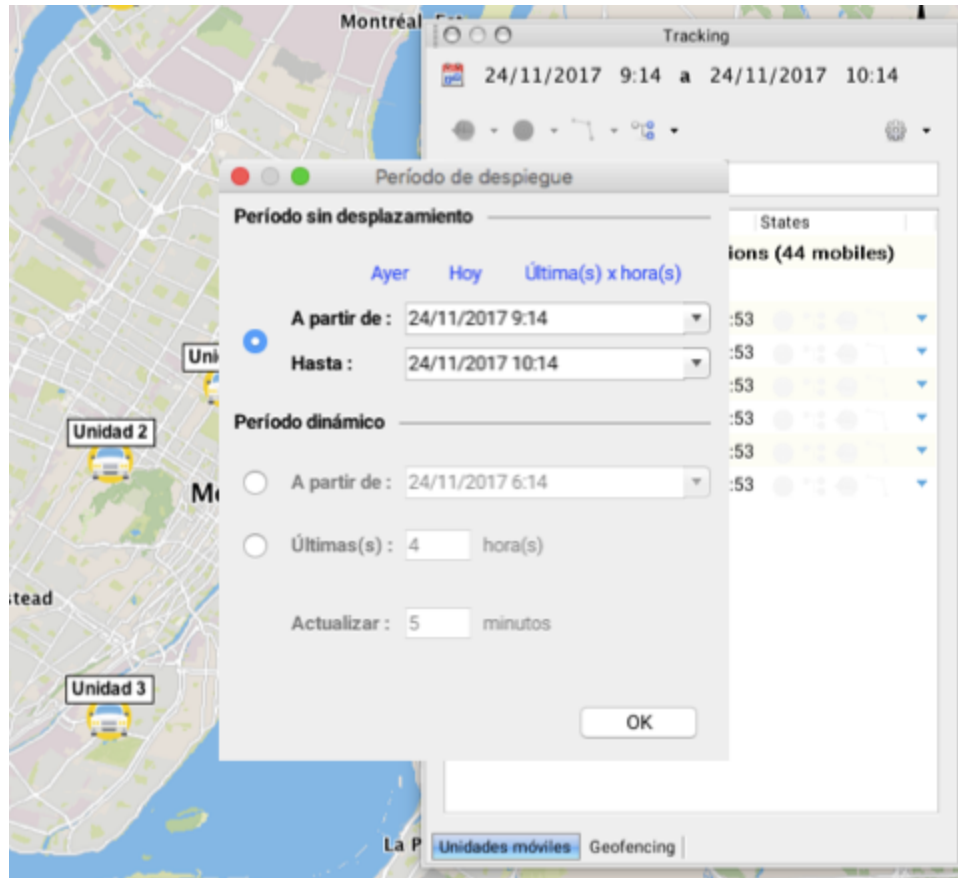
Montréal

Tracking

24/11/2017 9:14 a 24/11/2017 10:14

States

ions (44 mobiles)

:53
:53
:53
:53
:53
:53

Período de despiegue

Período sin desplazamiento

Ayer Hoy Última(s) x hora(s)

A partir de : 24/11/2017 9:14

Hasta : 24/11/2017 10:14

Período dinámico

A partir de : 24/11/2017 6:14

Últimas(s) : 4 hora(s)

Actualizar : 5 minutos

OK

Uni

Unidad 2

Mo

stead

Unidad 3

La P

Unidades móviles Geofencing